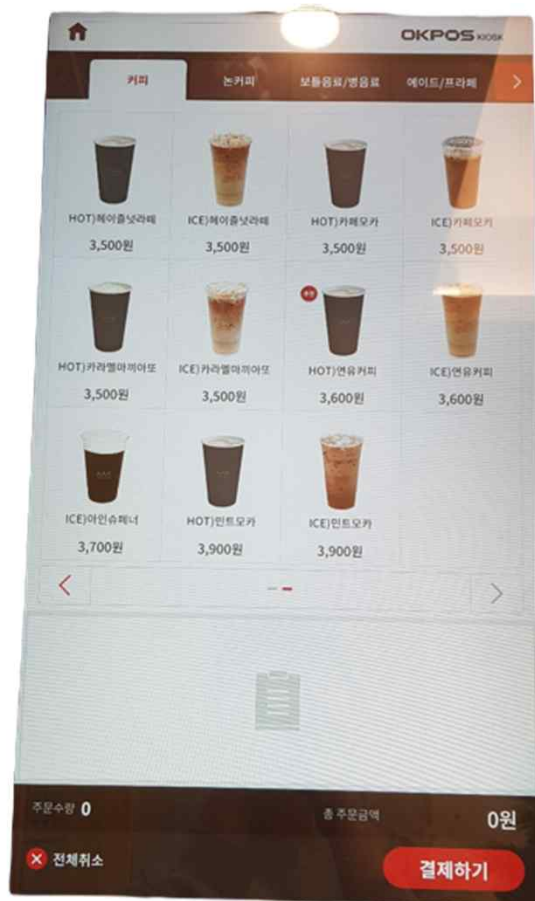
OKPOS KIOSK

커피 논커피 보틀음료/병음료 에이드/프라페

HOT)헤이즐넛라떼
3,500원

ICE)헤이즐넛라떼
3,500원

HOT)카페모카
3,500원

ICE)카페모카
3,500원

HOT)카라멜마끼아또
3,500원

ICE)카라멜마끼아또
3,500원

HOT)연유커피
3,600원

ICE)연유커피
3,600원

ICE)아인슈페너
3,700원

HOT)민트모카
3,900원

ICE)민트모카
3,900원

주문수량 0 총 주문금액 0원

전체취소 결제하기